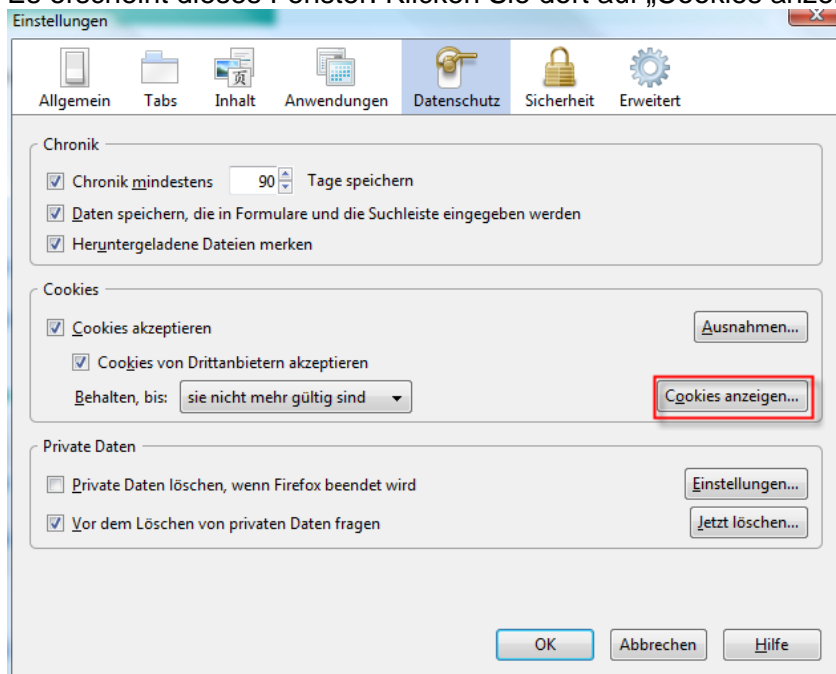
Es erscheint dieses Fenster. Klicken Sie dort auf „Cookies anze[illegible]

Einstellungen

Allgemein Tabs Inhalt Anwendungen Datenschutz Sicherheit Erweitert

Chronik

Chronik mindestens 90 Tage speichern

Daten speichern, die in Formulare und die Suchleiste eingegeben werden

Heruntergeladene Dateien merken

Cookies

Cookies akzeptieren

Ausnahmen...

Cookies von Drittanbietern akzeptieren

Behalten, bis: sie nicht mehr gültig sind

Cookies anzeigen...

Private Daten

Private Daten löschen, wenn Firefox beendet wird

Einstellungen...

Vor dem Löschen von privaten Daten fragen

Jetzt löschen...

OK Abbrechen Hilfe